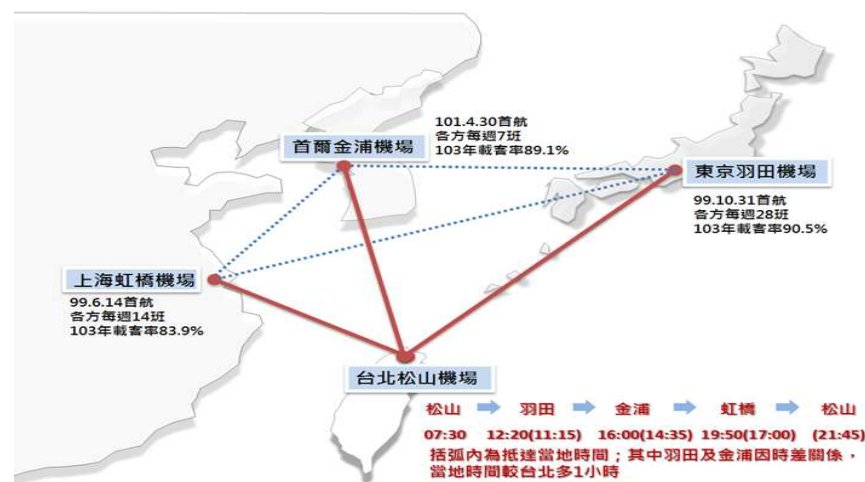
101.4.30首航
各方每週7班
103年載客率89.1%

首爾金浦機場

東京羽田機場

99.10.31首航
各方每週28班
103年載客率90.5%

上海虹橋機場

99.6.14首航
各方每週14班
103年載客率83.9%

台北松山機場

松山 → 羽田 → 金浦 → 虹橋 → 松山

07:30 12:20(11:15) 16:00(14:35) 19:50(17:00) (21:45)

括弧內為抵達當地時間；其中羽田及金浦因時差關係，當地時間較台北多1小時